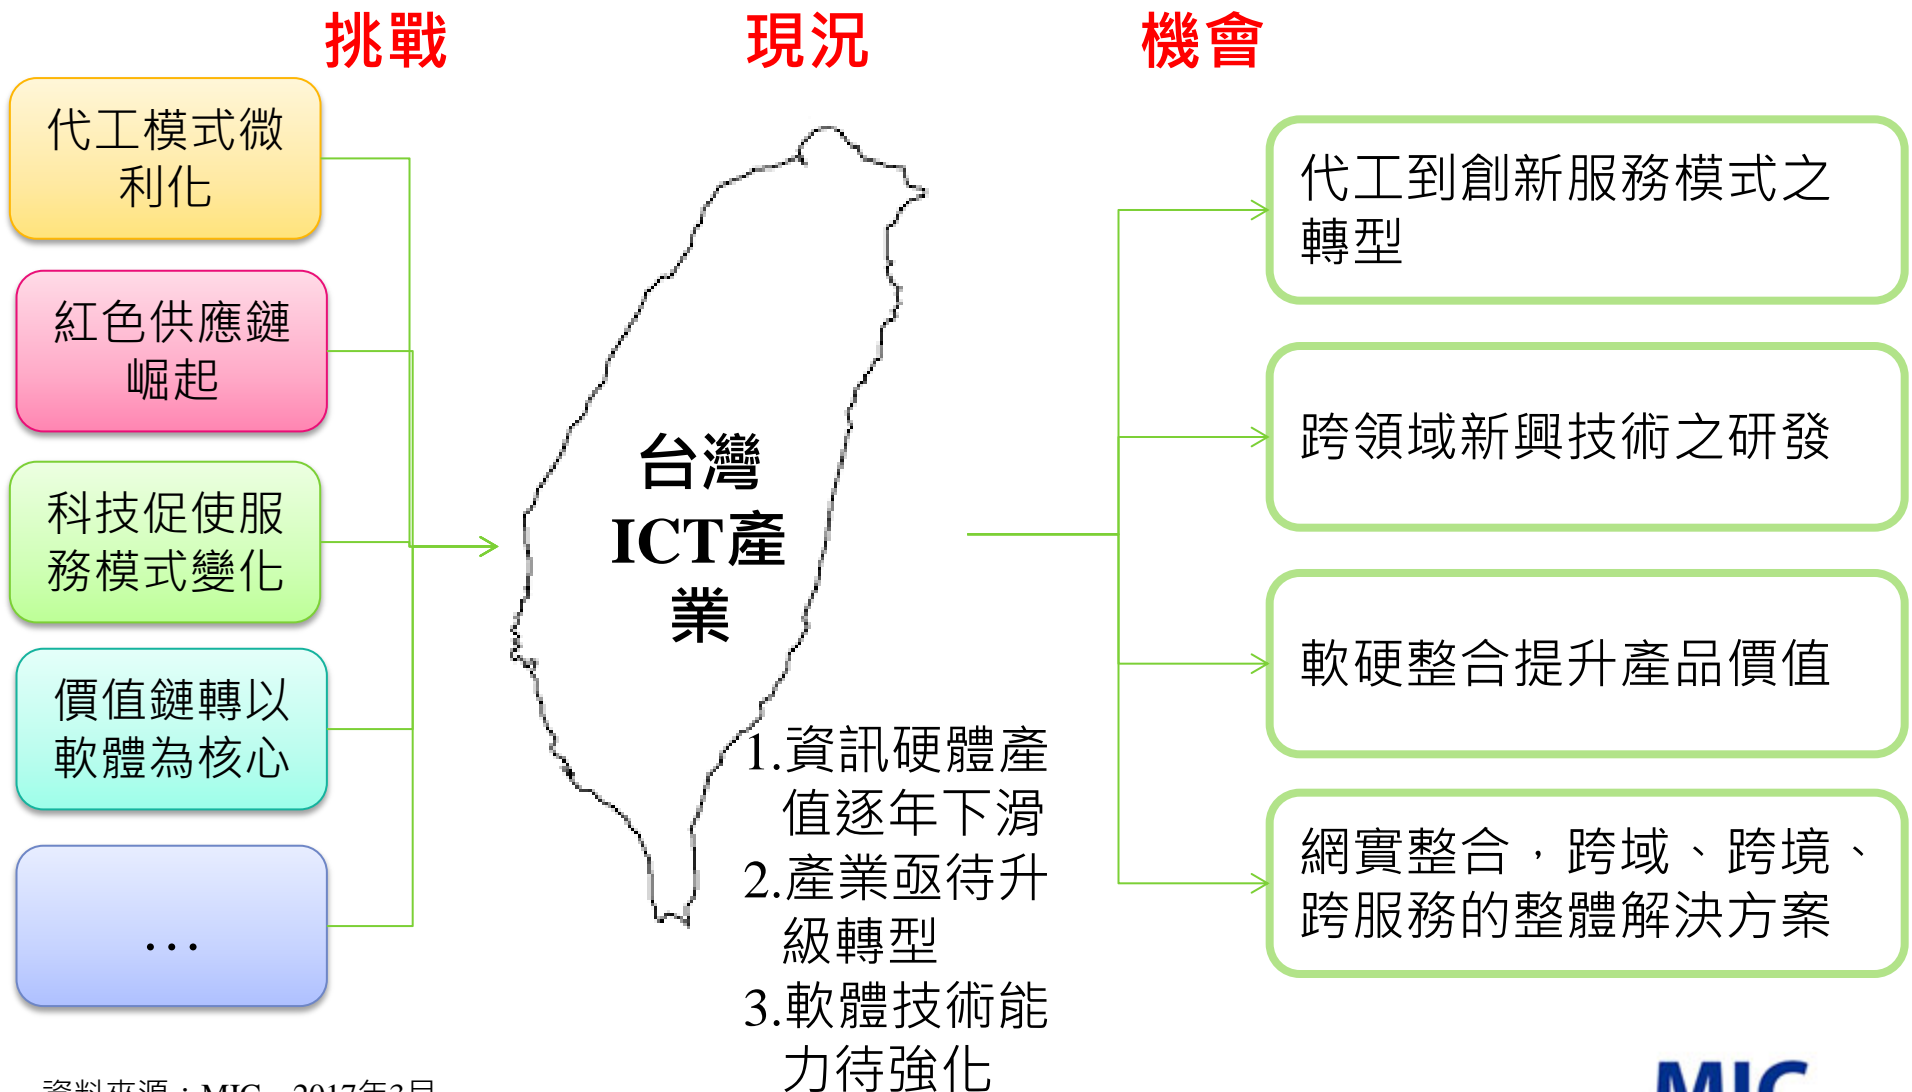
挑戰

現況

機會

代工模式微利化

紅色供應鏈崛起

科技促使服務模式變化

價值鏈轉以軟體為核心

…

台灣ICT產業

1.資訊硬體產值逐年下滑
2.產業亟待升級轉型
3.軟體技術能力待強化

代工到創新服務模式之轉型

跨領域新興技術之研發

軟硬整合提升產品價值

網實整合，跨域、跨境、跨服務的整體解決方案

資料來源：MIC，2017年3月

MIC